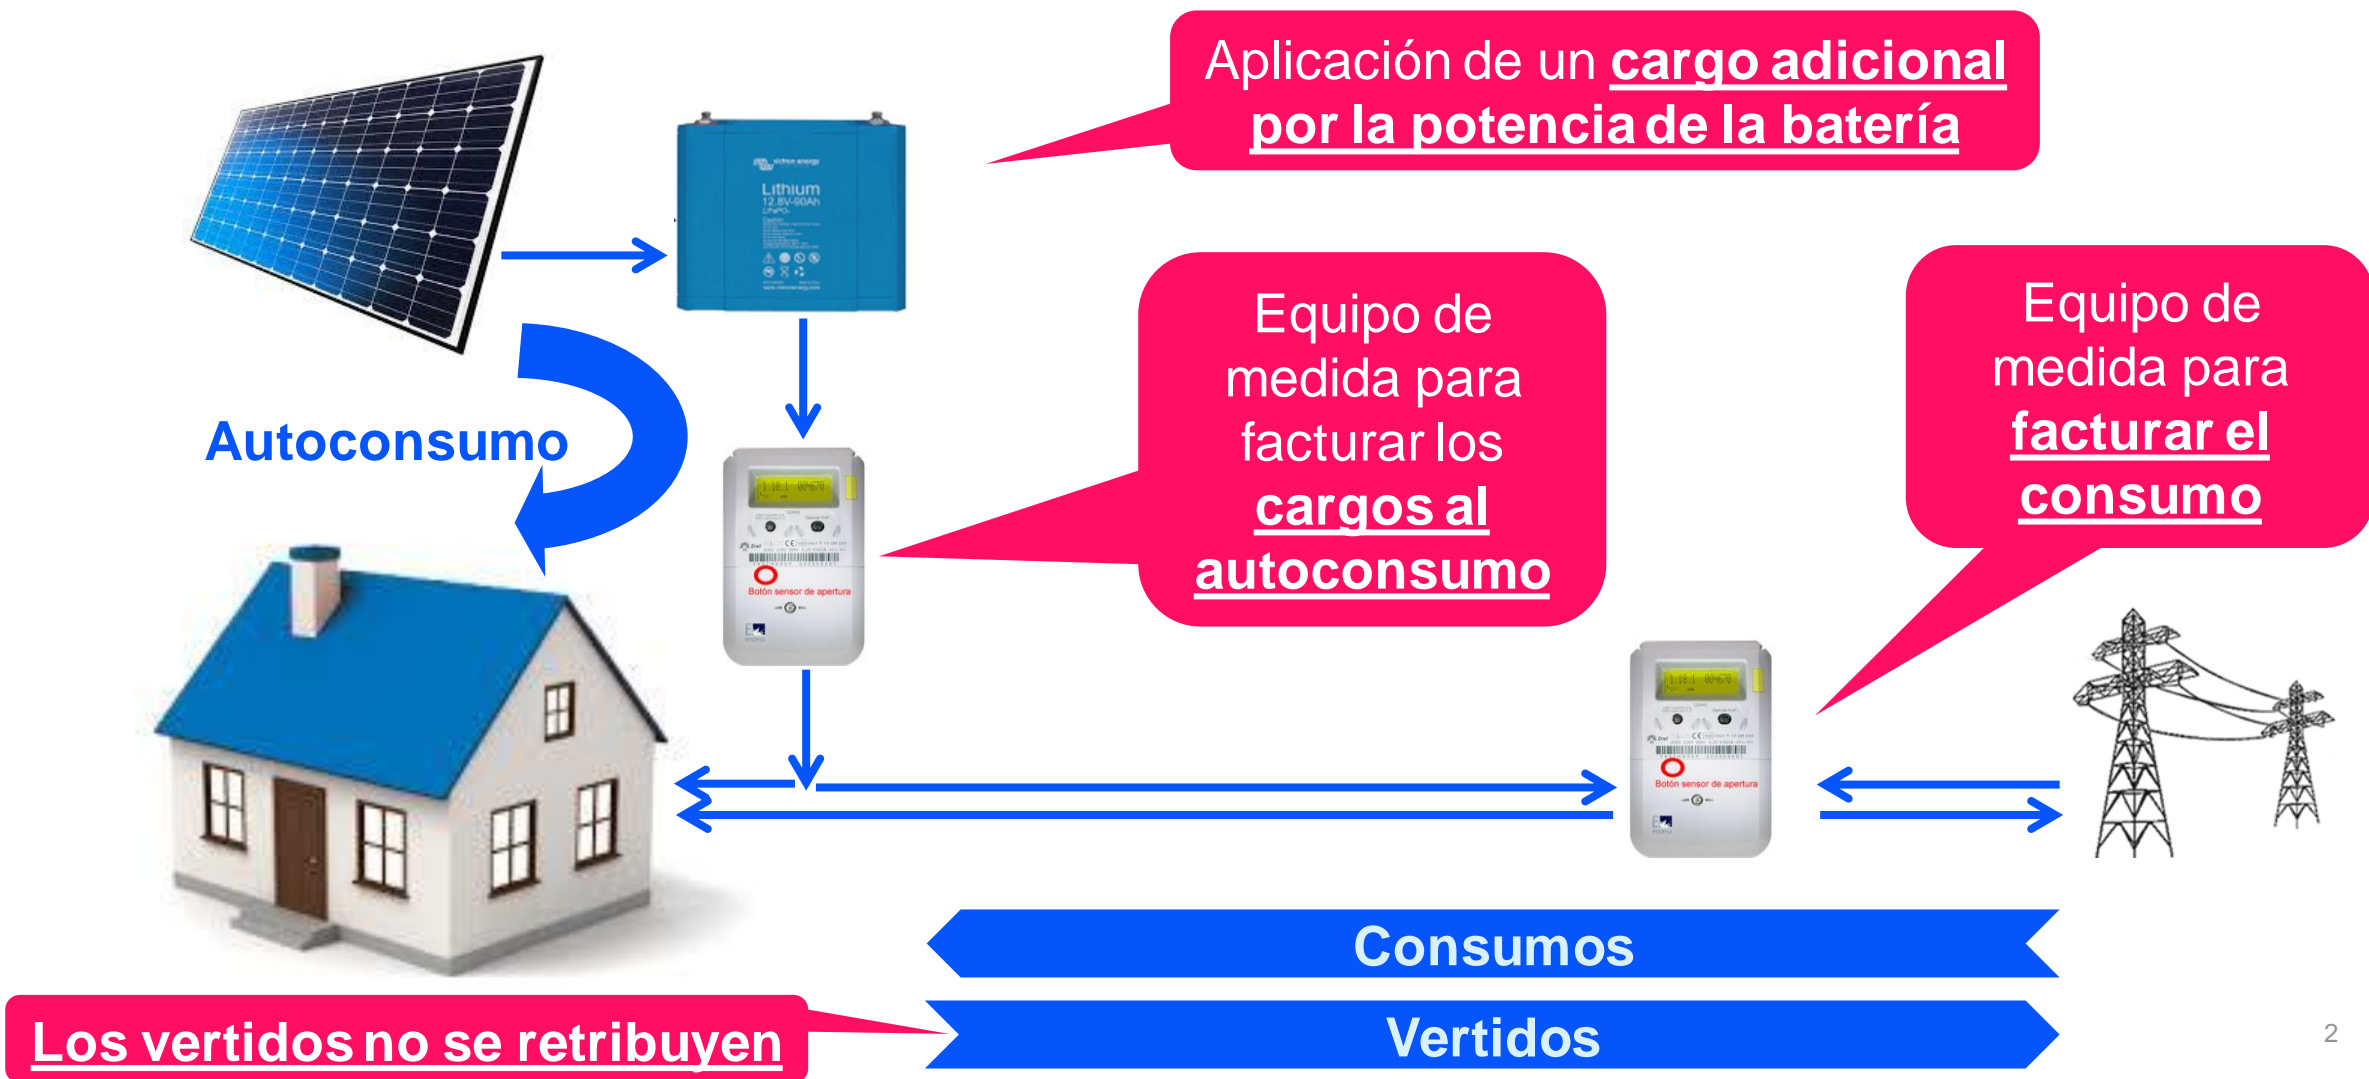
Aplicación de un cargo adicional por la potencia de la batería

Lithium 12.8V-90Ah

Equipo de medida para facturar los cargos al autoconsumo

Equipo de medida para facturar el consumo

Autoconsumo

Botón sensor de apertura

Botón sensor de apertura

Consumos

Vertidos

Los vertidos no se retribuyen

2